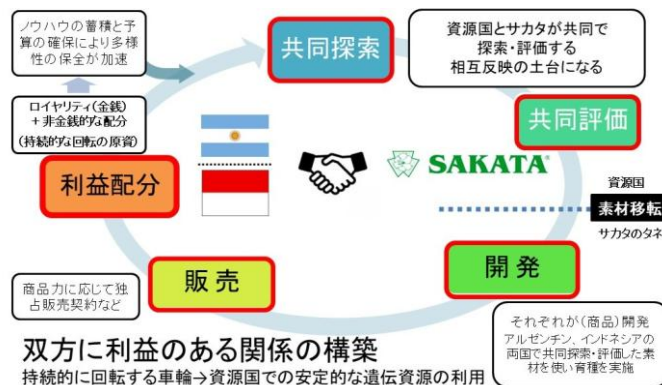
ノウハウの蓄積と予算の確保により多様性の保全が加速

共同探索

資源国とサカタが共同で探索・評価する相互反映の土台になる

ロイヤリティ(金銭)＋非金銭的な配分(持続的な回転の原資)

共同評価

利益配分

SAKATA

資源国

素材移転

サカタのタネ

販売

開発

商品力に応じて独占販売契約など

それぞれが(商品)開発
アルゼンチン、インドネシアの両国で共同探索・評価した素材を使い育種を実施

双方に利益のある関係の構築

持続的に回転する車輪→資源国での安定的な遺伝資源の利用